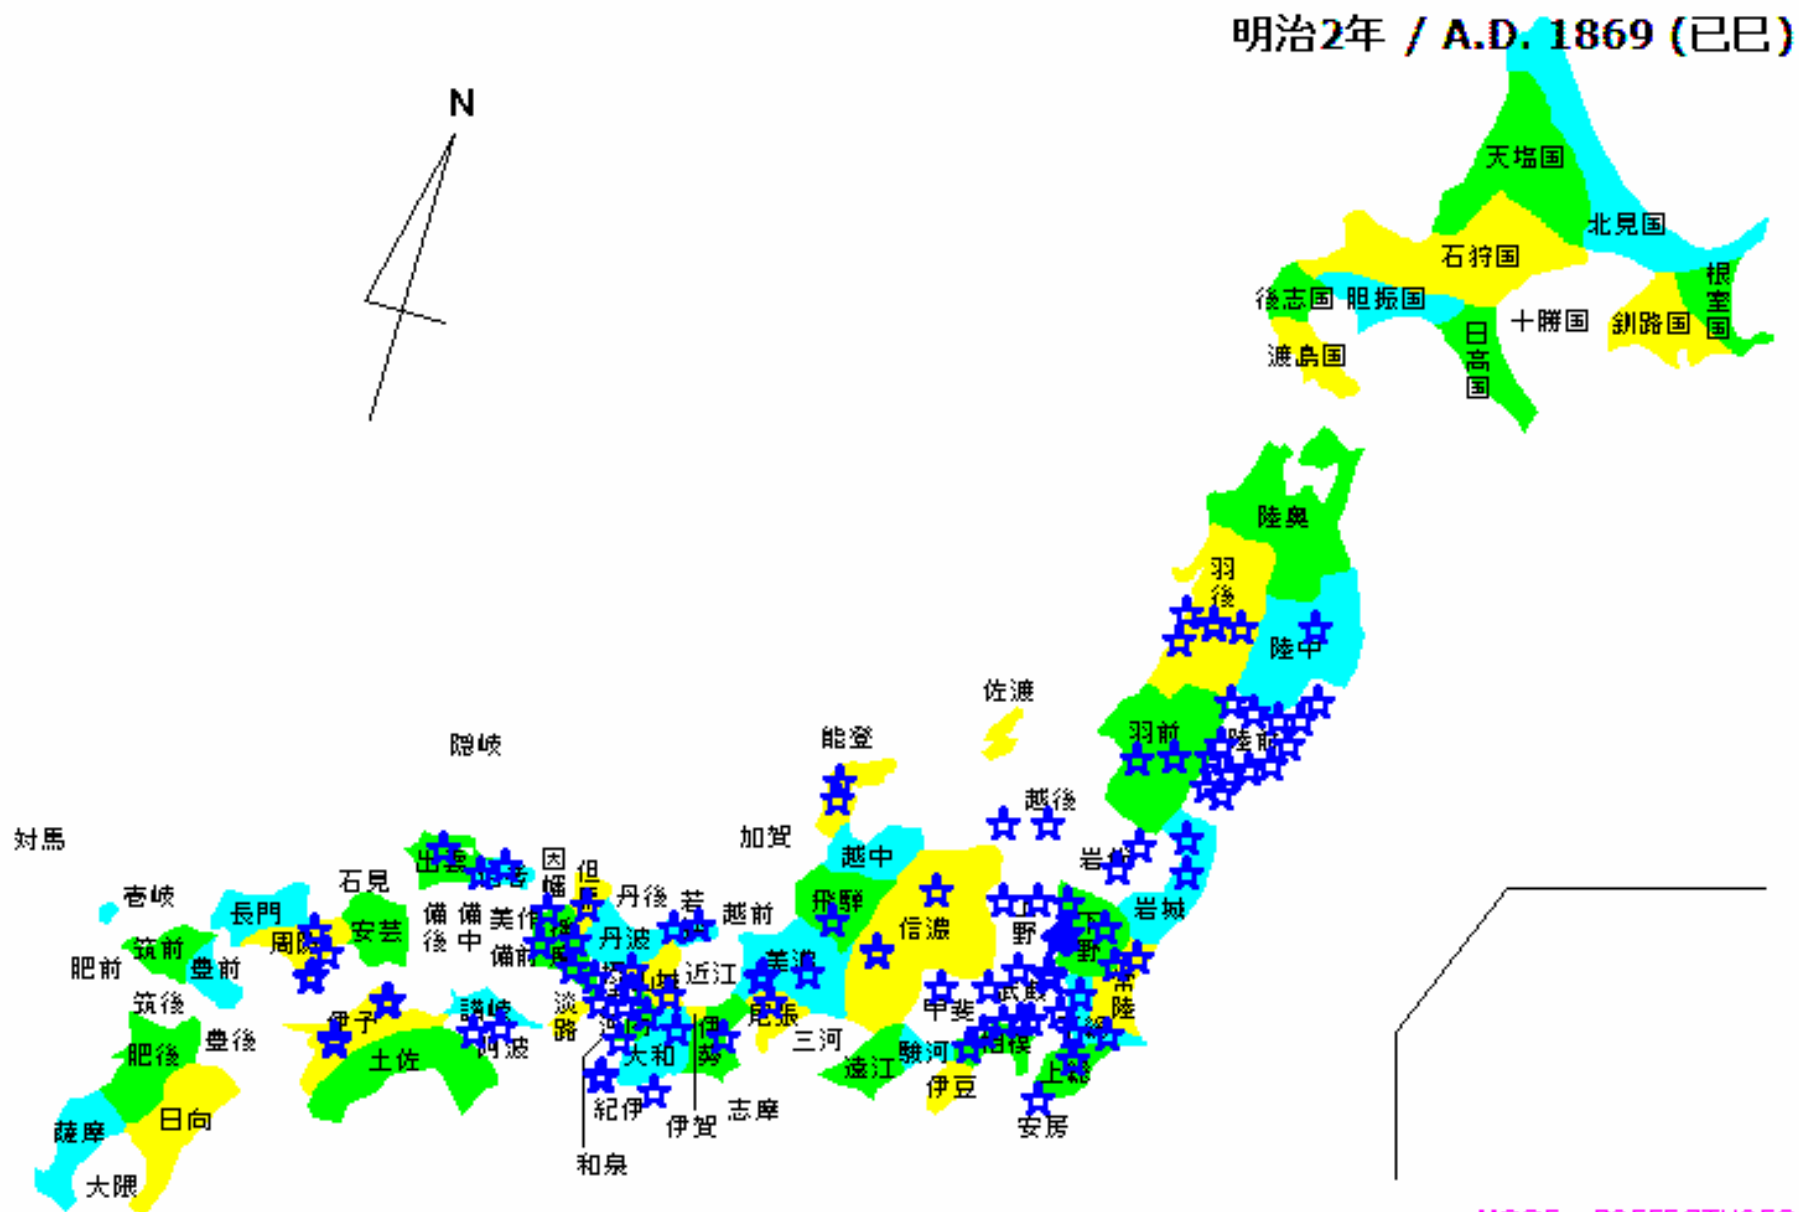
明治2年 / A.D. 1869 (己巳)

N

天塩国
北見国
石狩国
後志国 胆振国
日高国
十勝国
釧路国
根室国
渡島国

陸奥
羽後
陸中
佐渡
羽前
陸前
能登
越後
隠岐
岩代
加賀
越中
対馬
出雲
因幡
但馬
石見
壱岐
長門
安芸
備後
備中
美作
丹後
若狭
越前
飛騨
信濃
下野
岩城
筑前
周防
備前
播磨
丹波
近江
美濃
肥前
豊前
筑後
讃岐
淡路
山城
伊予
阿波
摂津
河内
大和
伊勢
尾張
三河
甲斐
武蔵
常陸
豊後
肥後
土佐
遠江
駿河
相模
上総
伊豆
日向
紀伊
伊賀
志摩
安房
薩摩
和泉
大隅